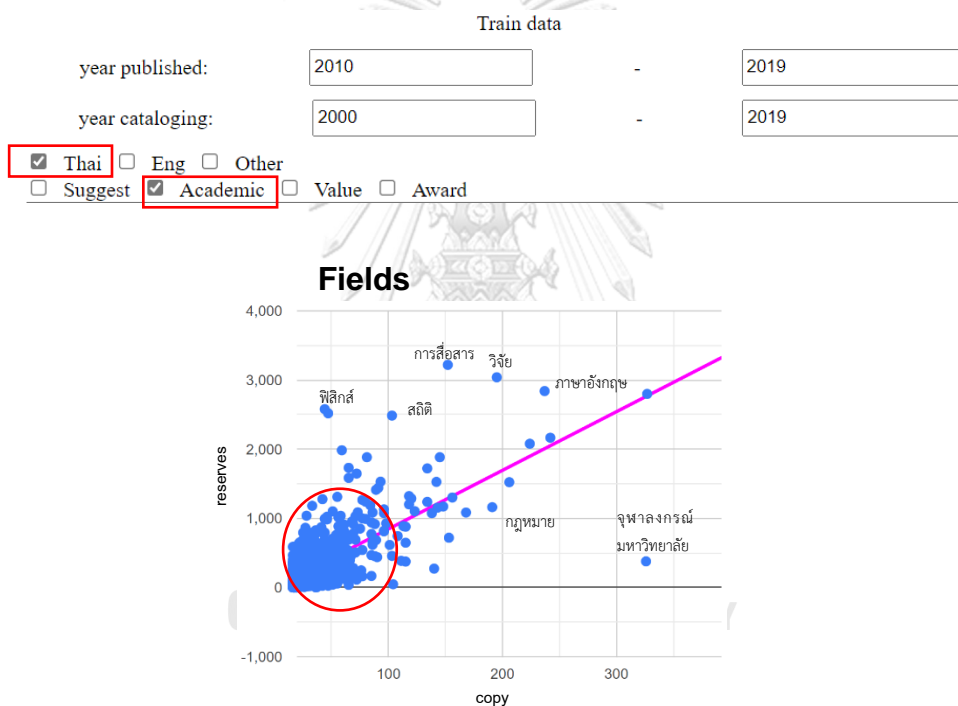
Train data

year published: 2010 - 2019

year cataloging: 2000 - 2019

☑ Thai ☐ Eng ☐ Other
☐ Suggest ☑ Academic ☐ Value ☐ Award

Fields

4,000
3,000
2,000
1,000
0
-1,000

reserves

100
200
300

copy

การสื่อสาร
วิจัย
ภาษาอังกฤษ
ฟิสิกส์
สถิติ
กฎหมาย
จุฬาลงกรณ์
มหาวิทยาลัย